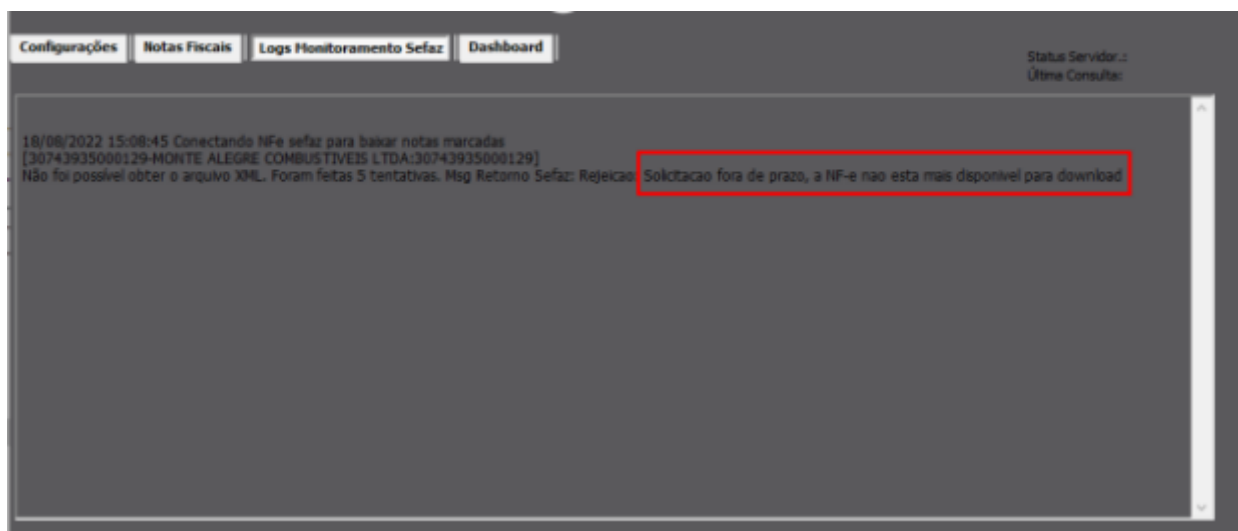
Configurações | Notas Fiscais | Logs Monitoramento Sefaz | Dashboard

Status Servidor.:
Última Consulta:

18/08/2022 15:08:45 Conectando NFe sefaz para baixar notas marcadas
[30743935000129-MONTE ALEGRE COMBUSTIVEIS LTDA:30743935000129]
Não foi possível obter o arquivo XML. Foram feitas 5 tentativas. Msg Retorno Sefaz: Rejeicao: Solicitacao fora de prazo, a NF-e nao esta mais disponivel para download